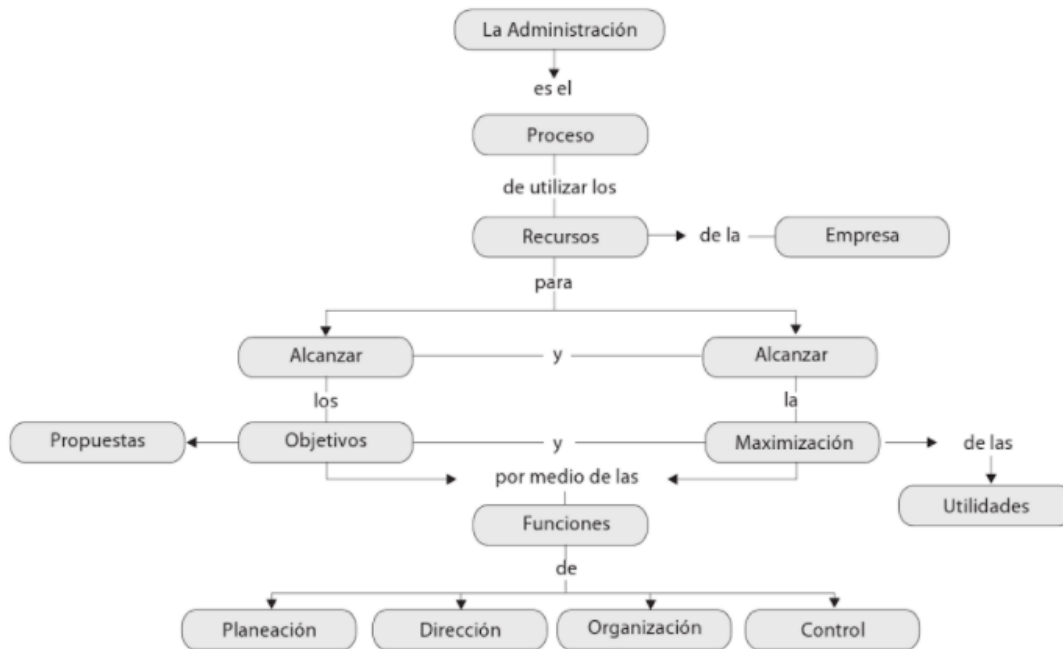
La Administración

es el

Proceso

de utilizar los

Recursos

de la

Empresa

para

Alcanzar

y

Alcanzar

los

la

Propuestas

Objetivos

y

Maximización

de las

por medio de las

Utilidades

Funciones

de

Planeación

Dirección

Organización

Control